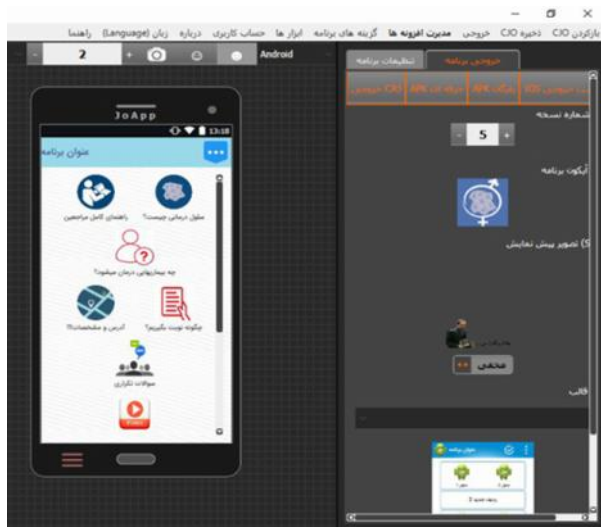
بازکردن CIO ذخیره CIO خروجی مدیریت افزونه ها گزینه های برنامه ابزار ها حساب کاربری درباره زبان (Language) راهنما

- 2 + Android

JoApp

13:18

عنوان برنامه

سلول درمانی چیست؟ راهنمای کامل مراجعین

چه بیماریهایی درمان میشوند؟

چگونه نوبت بگیریم؟ آدرس و مشخصات!!!

سوالات تکراری

تنظیمات برنامه خروجی برنامه

خروجی IOS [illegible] APK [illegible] APK خروجی CIO

شماره نسخه

- 5 +

آیکون برنامه

تصویر پیش نمایش (S)

مخفی

قالب

عنوان برنامه